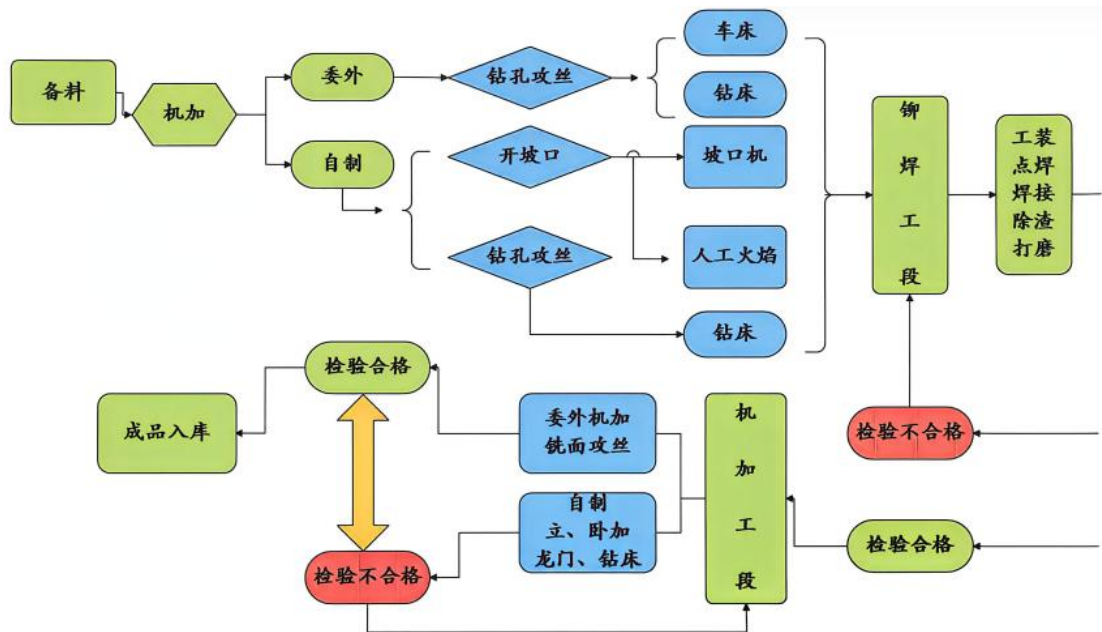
备料

机加

委外

钻孔攻丝

车床

钻床

自制

开坡口

坡口机

钻孔攻丝

人工火焰

钻床

铆焊工段

工装点焊焊接除渣打磨

检验合格

成品入库

委外机加铣面攻丝

机加工段

检验不合格

自制立、卧加龙门、钻床

检验不合格

检验合格